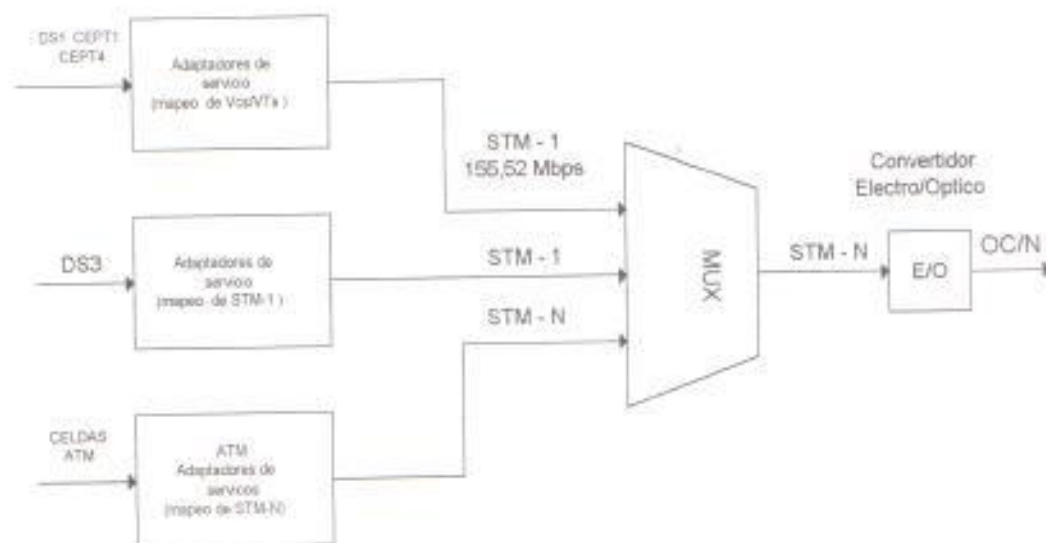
DS1 CEPT1 CEPT4

Adaptadores de servicio (mapeo de Vcs/VTs )

STM - 1
155,52 Mbps

Convertidor Electro/Optico

DS3

Adaptadores de servicio (mapeo de STM-1 )

STM - 1

MUX

STM - N

E/O

OC/N

STM - N

CELDAS ATM

ATM Adaptadores de servicos (mapeo de STM-N)